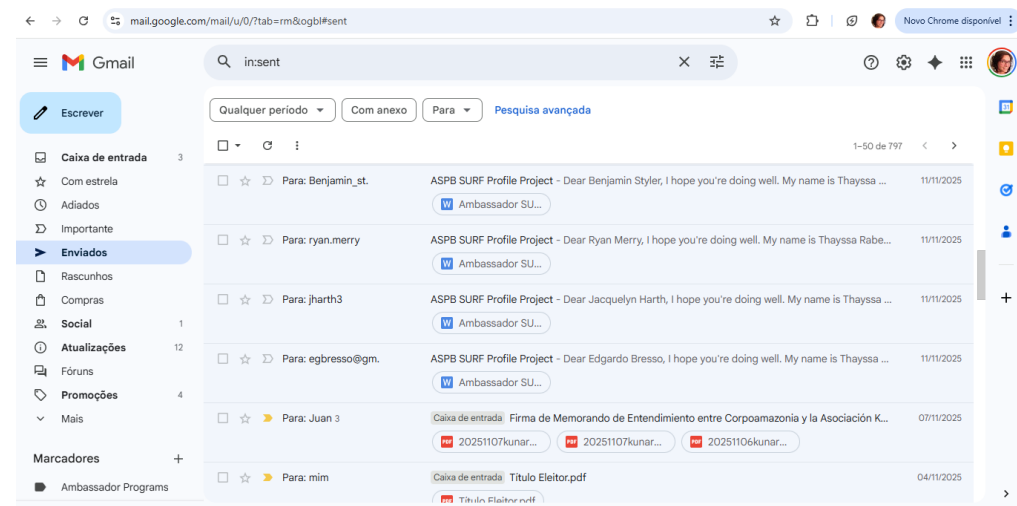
mail.google.com/mail/u/0/?tab=rm&ogbl#sent

Novo Chrome disponível

Gmail

in:sent

Escrever

Caixa de entrada 3
Com estrela
Adiados
Importante
Enviados
Rascunhos
Compras
Social 1
Atualizações 12
Fóruns
Promoções 4
Mais

Marcadores +
Ambassador Programs

Qualquer período ▾ | Com anexo | Para ▾ | Pesquisa avançada

1–50 de 797

Para: Benjamin_st. | ASPB SURF Profile Project - Dear Benjamin Styler, I hope you're doing well. My name is Thayssa ... | 11/11/2025
Ambassador SU...

Para: ryan.merry | ASPB SURF Profile Project - Dear Ryan Merry, I hope you're doing well. My name is Thayssa Rabe... | 11/11/2025
Ambassador SU...

Para: jharth3 | ASPB SURF Profile Project - Dear Jacquelyn Harth, I hope you're doing well. My name is Thayssa ... | 11/11/2025
Ambassador SU...

Para: egbresso@gm. | ASPB SURF Profile Project - Dear Edgardo Bresso, I hope you're doing well. My name is Thayssa ... | 11/11/2025
Ambassador SU...

Para: Juan 3 | Caixa de entrada Firma de Memorando de Entendimiento entre Corpoamazonia y la Asociación K... | 07/11/2025
20251107kunar... | 20251107kunar... | 20251106kunar...

Para: mim | Caixa de entrada Titulo Eleitor.pdf | 04/11/2025
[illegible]